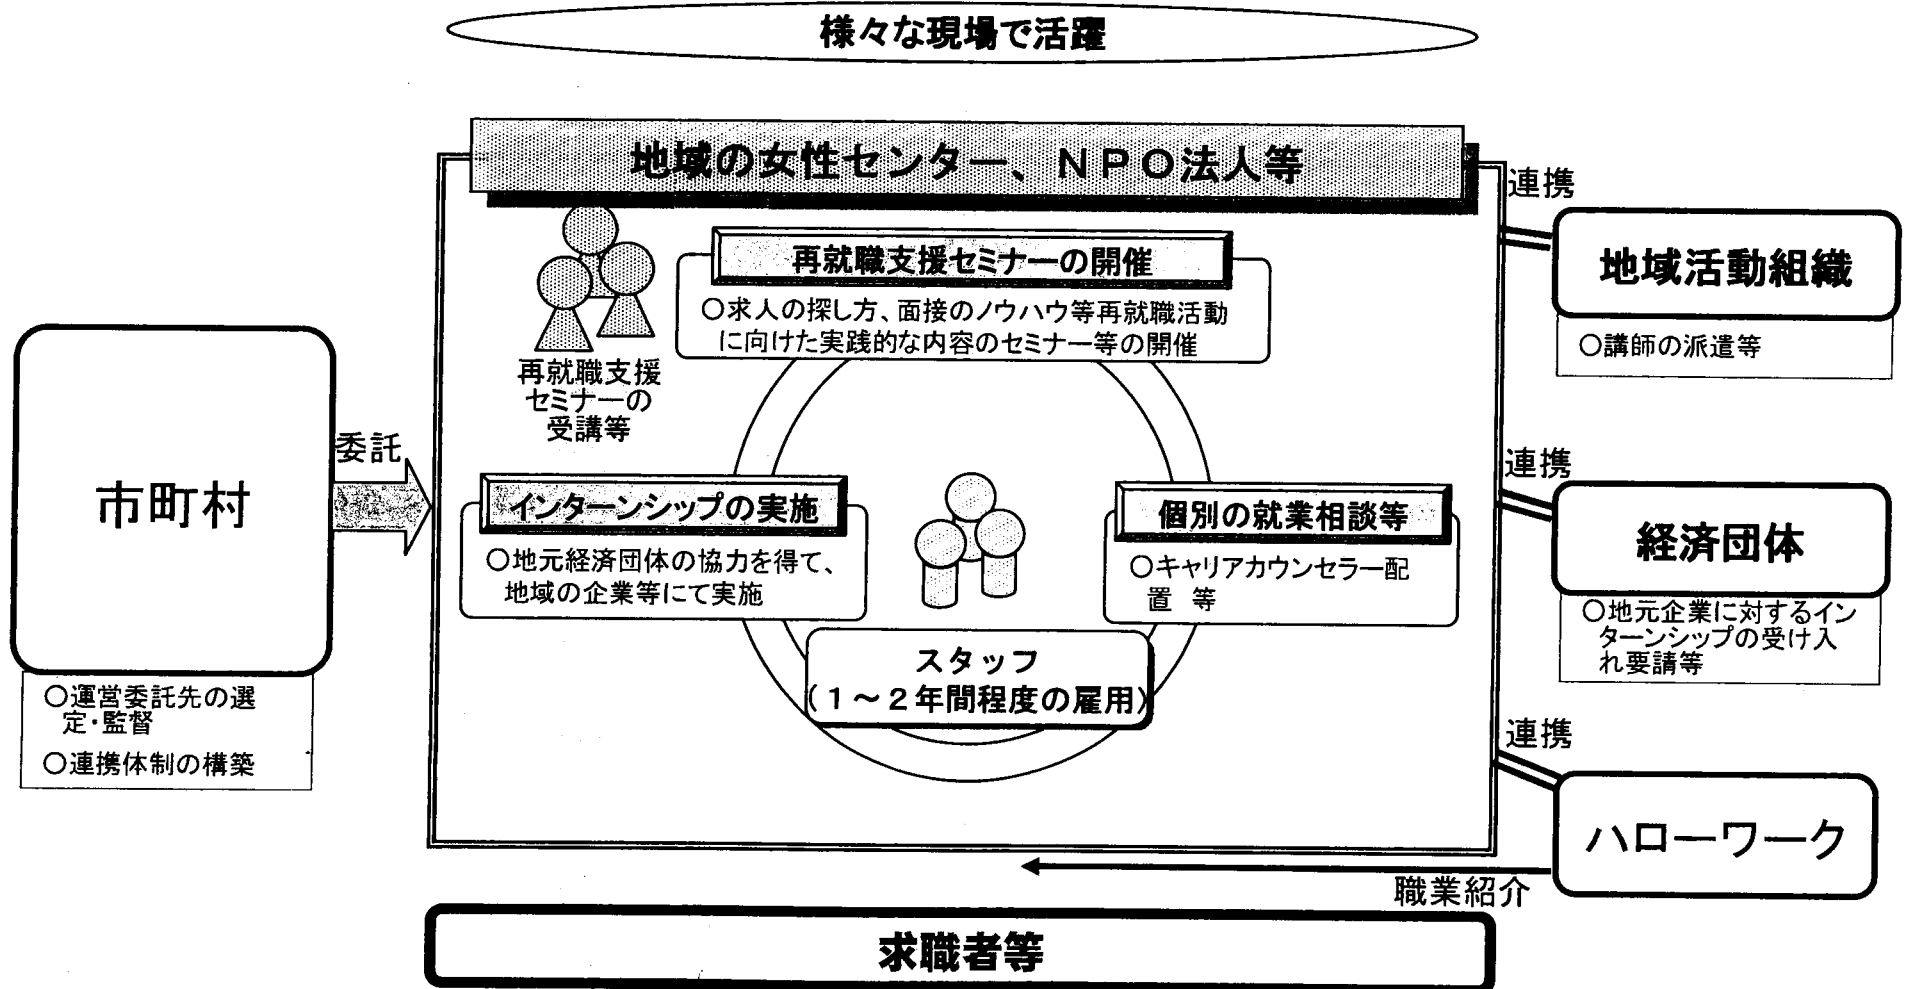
様々な現場で活躍

地域の女性センター、NPO法人等

市町村

○運営委託先の選定・監督

○連携体制の構築

委託

再就職支援セミナーの受講等

再就職支援セミナーの開催

○求人の探し方、面接のノウハウ等再就職活動に向けた実践的な内容のセミナー等の開催

インターンシップの実施

○地元経済団体の協力を得て、地域の企業等にて実施

個別の就業相談等

○キャリアカウンセラー配置 等

スタッフ
（１～２年間程度の雇用）

連携

地域活動組織

○講師の派遣等

連携

経済団体

○地元企業に対するインターンシップの受け入れ要請等

連携

ハローワーク

職業紹介

求職者等